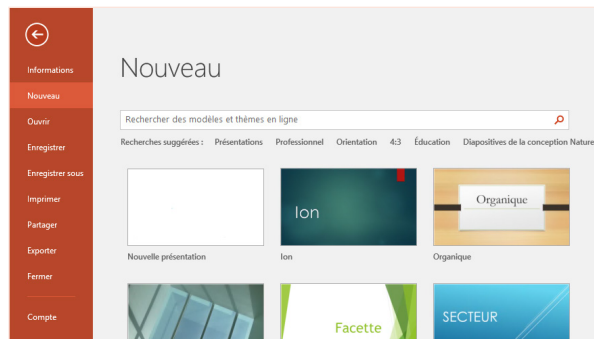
Informations
Nouveau
Ouvrir
Enregistrer
Enregistrer sous
Imprimer
Partager
Exporter
Fermer
Compte

Nouveau

Rechercher des modèles et thèmes en ligne

Recherches suggérées : Présentations Professionnel Orientation 4:3 Éducation Diapositives de la conception Nature

Nouvelle présentation

Ion
Ion

Organique
Organique

Facette

SECTEUR